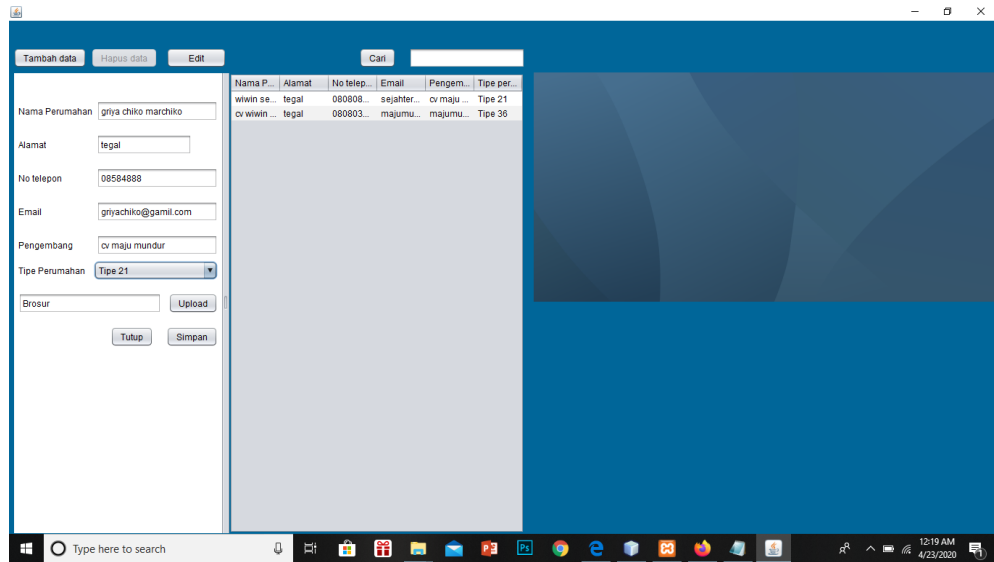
Tambah data Hapus data Edit

Cari

Nama Perumahan griya chiko marchiko

Alamat tegal

No telepon 08584888

Email griyachiko@gamil.com

Pengembang cv maju mundur

Tipe Perumahan Tipe 21

Brosur Upload

Tutup Simpan

| Nama P... | Alamat | No telep... | Email | Pengem... | Tipe per... |
|---|---|---|---|---|---|
| wiwin se... | tegal | 080808... | sejahter... | cv maju ... | Tipe 21 |
| cv wiwin ... | tegal | 080803... | majumu... | majumu... | Tipe 36 |

Type here to search

12:19 AM
4/23/2020